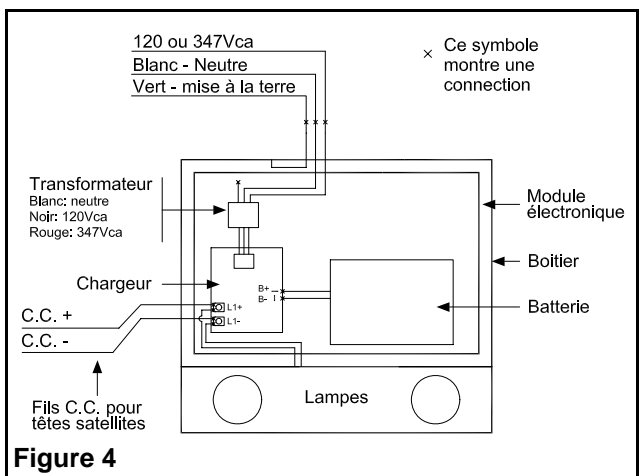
120 ou 347Vca
Blanc - Neutre
Vert - mise à la terre

× Ce symbole montre une connection

Transformateur
Blanc: neutre
Noir: 120Vca
Rouge: 347Vca

Module électronique

Boitier

Chargeur

B+
B-

L1+
L1-

C.C. +
C.C. -

Batterie

Lampes

Fils C.C. pour têtes satellites

Figure 4